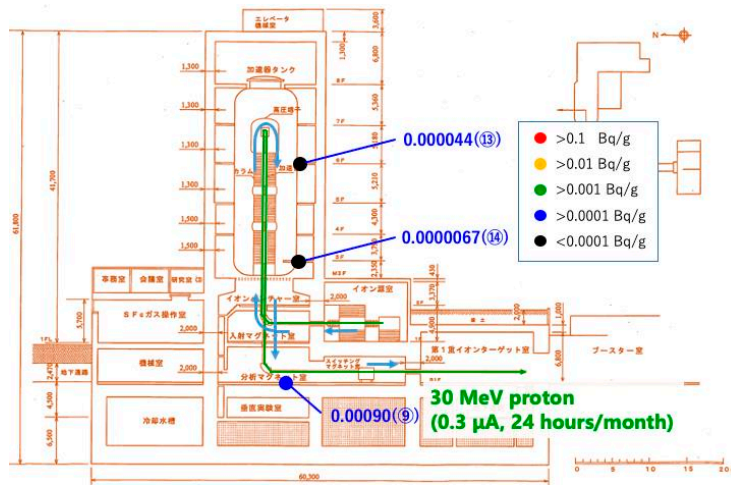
エレベータ
機械室
加速器タンク
高圧端子
カラム
加速
イオン源室
イオン
チャー室
入射マグネット室
分析マグネット室
スイッチング
マグネット室
第1重イオンターゲット室
ブースター室
SF₆ガス操作室
機械室
冷却水槽
垂直実験室
事務室
会議室
研究室
地下通路
N

0.000044⑬
0.0000067⑭
0.00090⑨

>0.1 Bq/g
>0.01 Bq/g
>0.001 Bq/g
>0.0001 Bq/g
<0.0001 Bq/g

30 MeV proton
(0.3 μA, 24 hours/month)

1,300
1,300
1,300
1,300
1,300
1,300
41,700
61,800
3,600
1,300
6,800
5,360
6,180
5,210
4,300
3,500
2,350
3,370
450
2,000
4,500
2,000
2,000
2,000
2,000
5,700
6,800
2,470
4,300
6,500
8F
7F
6F
5F
4F
3F
M2F
1FL
60,300
0
5
10
15
20